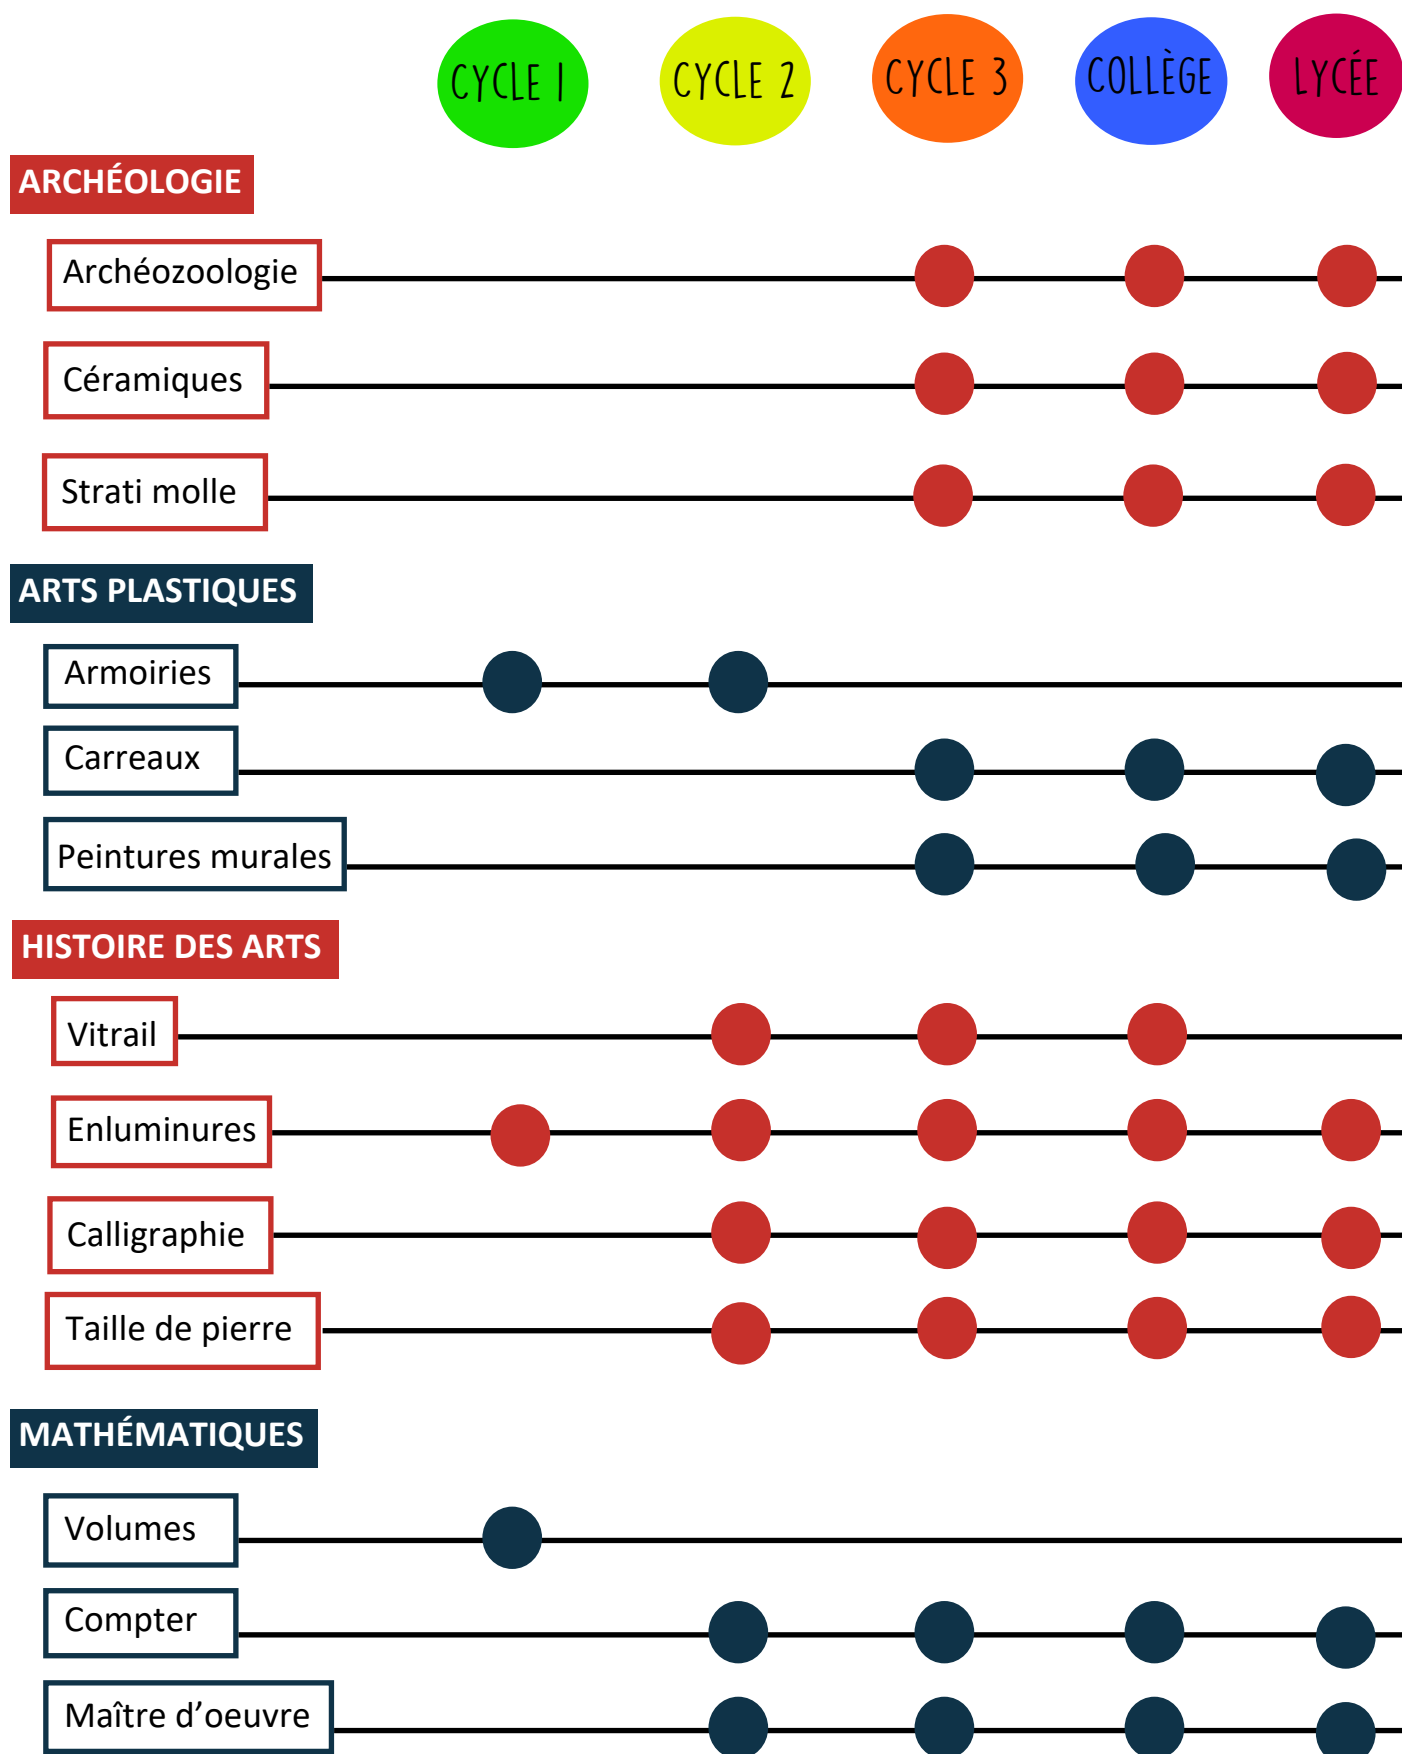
CYCLE 1 CYCLE 2 CYCLE 3 COLLÈGE LYCÉE

ARCHÉOLOGIE

Archéozoologie

Céramiques

Strati molle

ARTS PLASTIQUES

Armoiries

Carreaux

Peintures murales

HISTOIRE DES ARTS

Vitrail

Enluminures

Calligraphie

Taille de pierre

MATHÉMATIQUES

Volumes

Compter

Maître d’oeuvre